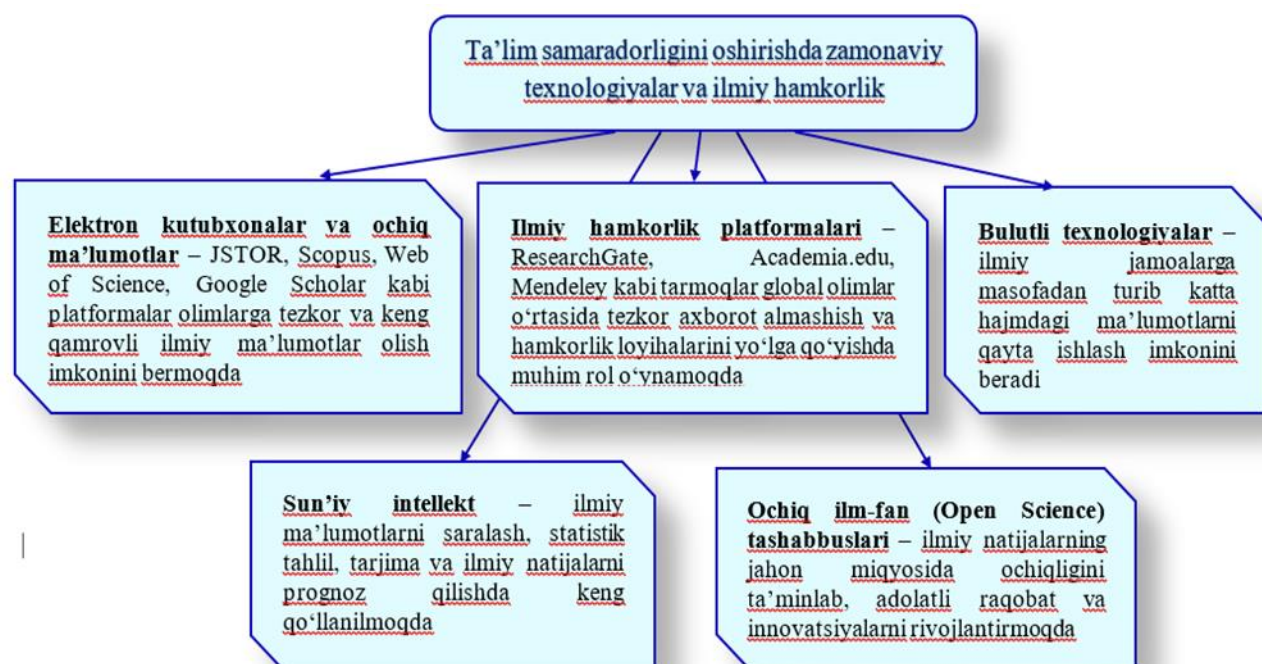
Ta’lim samaradorligini oshirishda zamonaviy texnologiyalar va ilmiy hamkorlik

**Elektron kutubxonalar va ochiq ma’lumotlar** – JSTOR, Scopus, Web of Science, Google Scholar kabi platformalar olimlarga tezkor va keng qamrovli ilmiy ma’lumotlar olish imkonini bermoqda

**Ilmiy hamkorlik platformalari** – ResearchGate, Academia.edu, Mendeley kabi tarmoqlar global olimlar o‘rtasida tezkor axborot almashish va hamkorlik loyihalarini yo‘lga qo‘yishda muhim rol o‘ynamoqda

**Bulutli texnologiyalar** – ilmiy jamoalarga masofadan turib katta hajmdagi ma’lumotlarni qayta ishlash imkonini beradi

**Sun’iy intellekt** – ilmiy ma’lumotlarni saralash, statistik tahlil, tarjima va ilmiy natijalarni prognoz qilishda keng qo‘llanilmoqda

**Ochiq ilm-fan (Open Science) tashabbuslari** – ilmiy natijalarning jahon miqyosida ochiqligini ta’minlab, adolatli raqobat va innovatsiyalarni rivojlantirmoqda